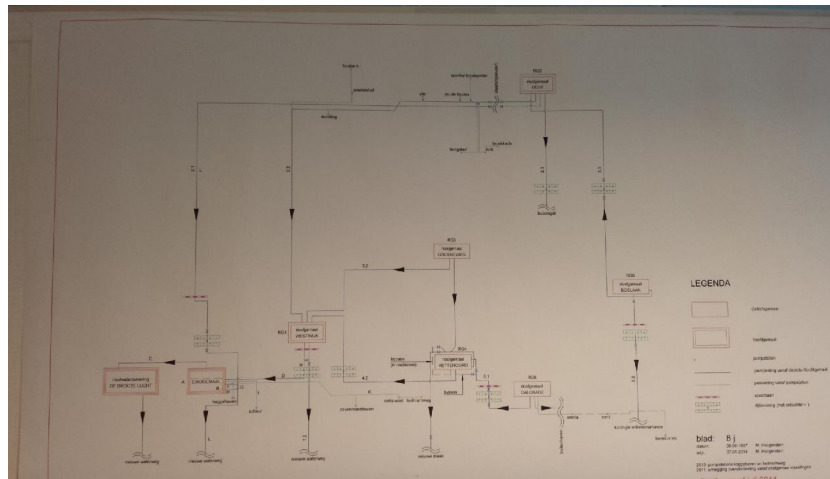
LEGENDA

blad: B.j

datum: 26.06.1997 M. Hoogenden

wijz: 07.05.2014 M. Hoogenden

2013: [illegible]

2014: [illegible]

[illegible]

rioolgemaal LELIE

rioolgemaal WESTHOEK

rioolgemaal KETTERSVOORD

rioolgemaal DRIEKOR

rioolgemaal OMLOPEN

rioolgemaal BOELAAN

rioolgemaal OPSTOCKERS

zuiveringsinstallatie DE GROOTE LUCHT

nieuwe waterweg

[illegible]